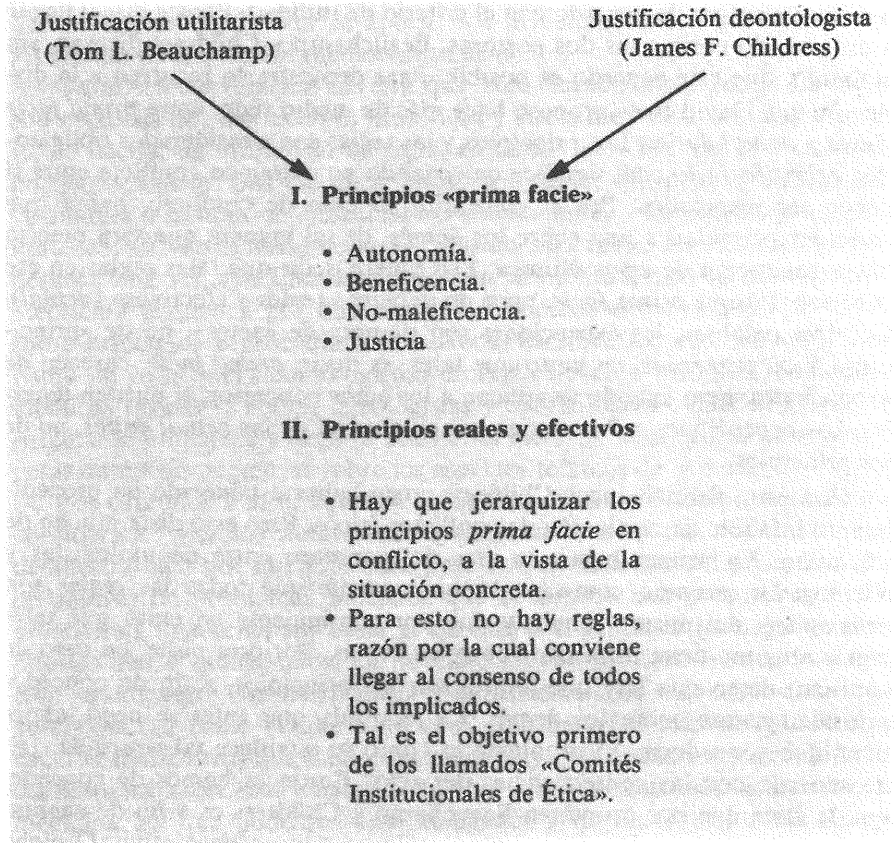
Justificación utilitarista
(Tom L. Beauchamp)

Justificación deontologista
(James F. Childress)

I. Principios «prima facie»

• Autonomía.
• Beneficencia.
• No-maleficencia.
• Justicia

II. Principios reales y efectivos

• Hay que jerarquizar los principios *prima facie* en conflicto, a la vista de la situación concreta.
• Para esto no hay reglas, razón por la cual conviene llegar al consenso de todos los implicados.
• Tal es el objetivo primero de los llamados «Comités Institucionales de Ética».